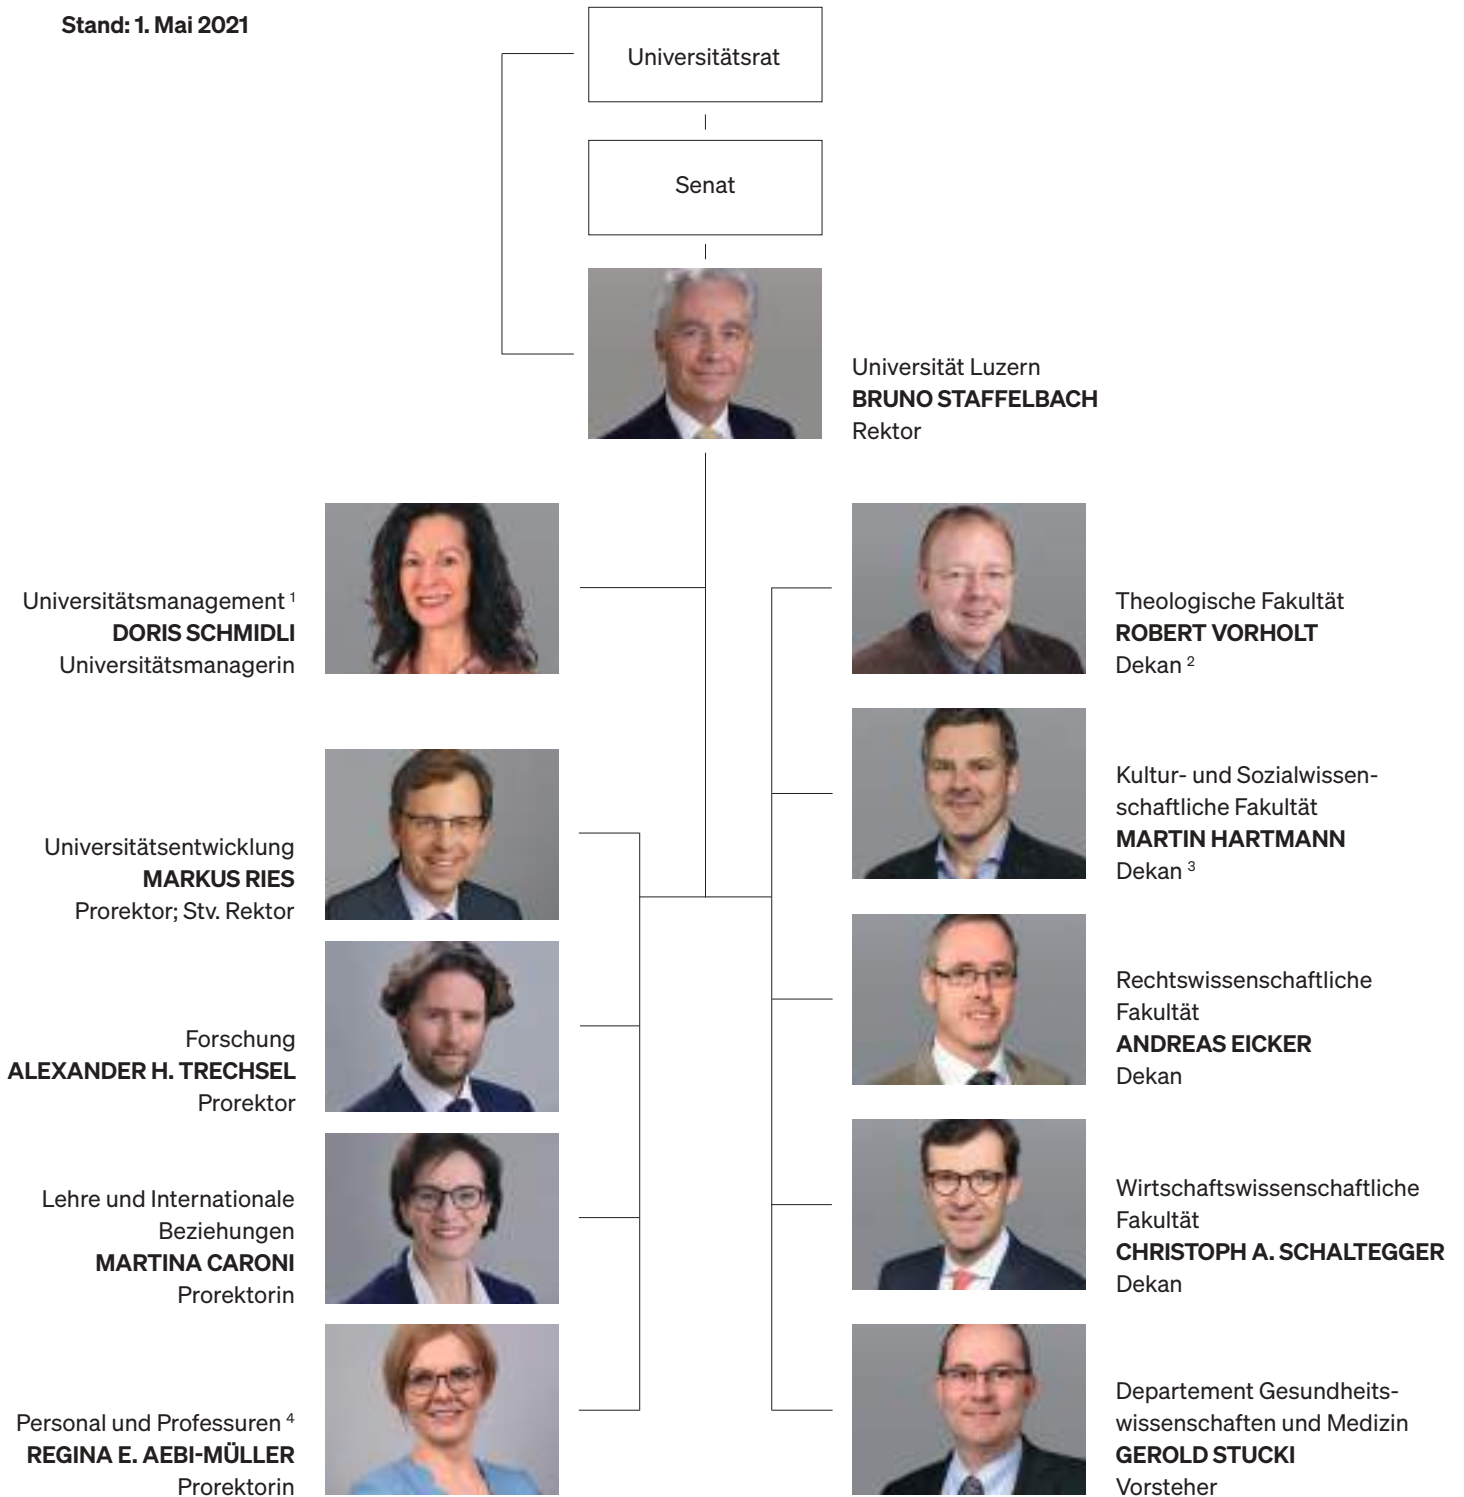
Stand: 1. Mai 2021

Universitätsrat

Senat

Universität Luzern
BRUNO STAFFELBACH
Rektor

Universitätsmanagement $^{1}$
DORIS SCHMIDLI
Universitätsmanagerin

Universitätsentwicklung
MARKUS RIES
Prorektor; Stv. Rektor

Forschung
ALEXANDER H. TRECHSEL
Prorektor

Lehre und Internationale Beziehungen
MARTINA CARONI
Prorektorin

Personal und Professuren $^{4}$
REGINA E. AEBI-MÜLLER
Prorektorin

Theologische Fakultät
ROBERT VORHOLT
Dekan $^{2}$

Kultur- und Sozialwissenschaftliche Fakultät
MARTIN HARTMANN
Dekan $^{3}$

Rechtswissenschaftliche Fakultät
ANDREAS EICKER
Dekan

Wirtschaftswissenschaftliche Fakultät
CHRISTOPH A. SCHALTEGGER
Dekan

Departement Gesundheitswissenschaften und Medizin
GEROLD STUCKI
Vorsteher